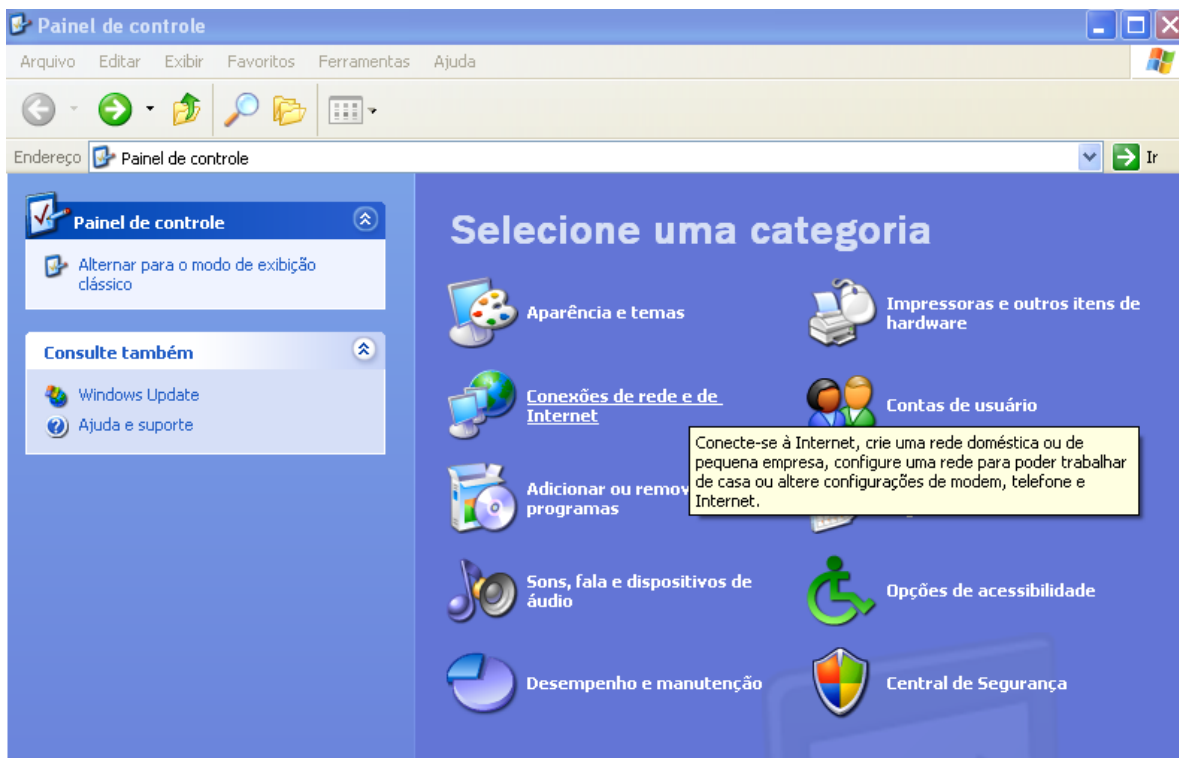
Painel de controle

Arquivo Editar Exibir Favoritos Ferramentas Ajuda

Endereço Painel de controle

Ir

Painel de controle

Alternar para o modo de exibição clássico

Consulte também

Windows Update

Ajuda e suporte

Selecione uma categoria

Aparência e temas

Impressoras e outros itens de hardware

Conexões de rede e de Internet

Contas de usuário

Conecte-se à Internet, crie uma rede doméstica ou de pequena empresa, configure uma rede para poder trabalhar de casa ou altere configurações de modem, telefone e Internet.

Adicionar ou remov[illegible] programas

Sons, fala e dispositivos de áudio

Opções de acessibilidade

Desempenho e manutenção

Central de Segurança